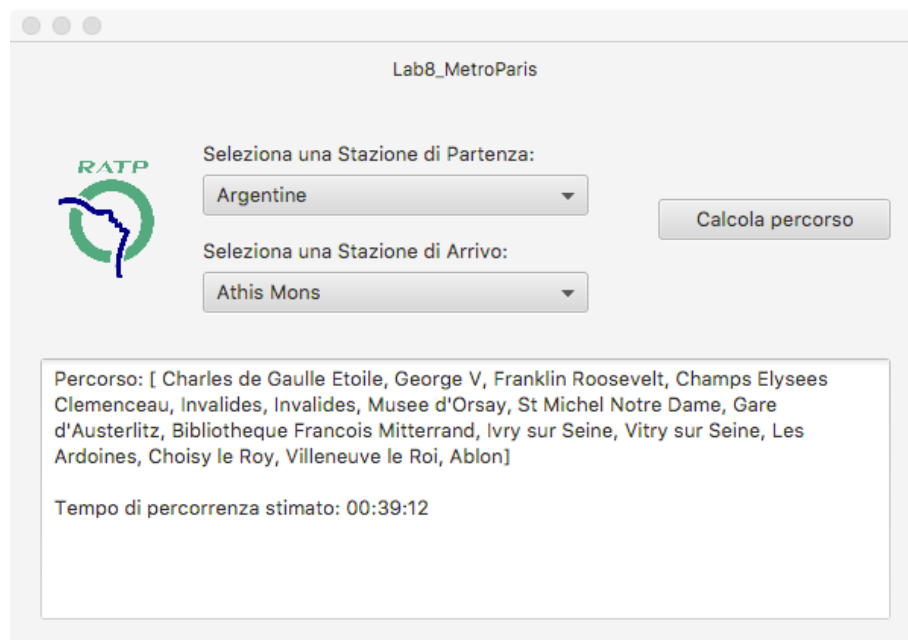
Lab8_MetroParis

RATP

Seleziona una Stazione di Partenza:

Argentine

Seleziona una Stazione di Arrivo:

Athis Mons

Calcola percorso

Percorso: [ Charles de Gaulle Etoile, George V, Franklin Roosevelt, Champs Elysees Clemenceau, Invalides, Invalides, Musee d'Orsay, St Michel Notre Dame, Gare d'Austerlitz, Bibliotheque Francois Mitterrand, Ivry sur Seine, Vitry sur Seine, Les Ardoines, Choisy le Roy, Villeneuve le Roi, Ablon]

Tempo di percorrenza stimato: 00:39:12